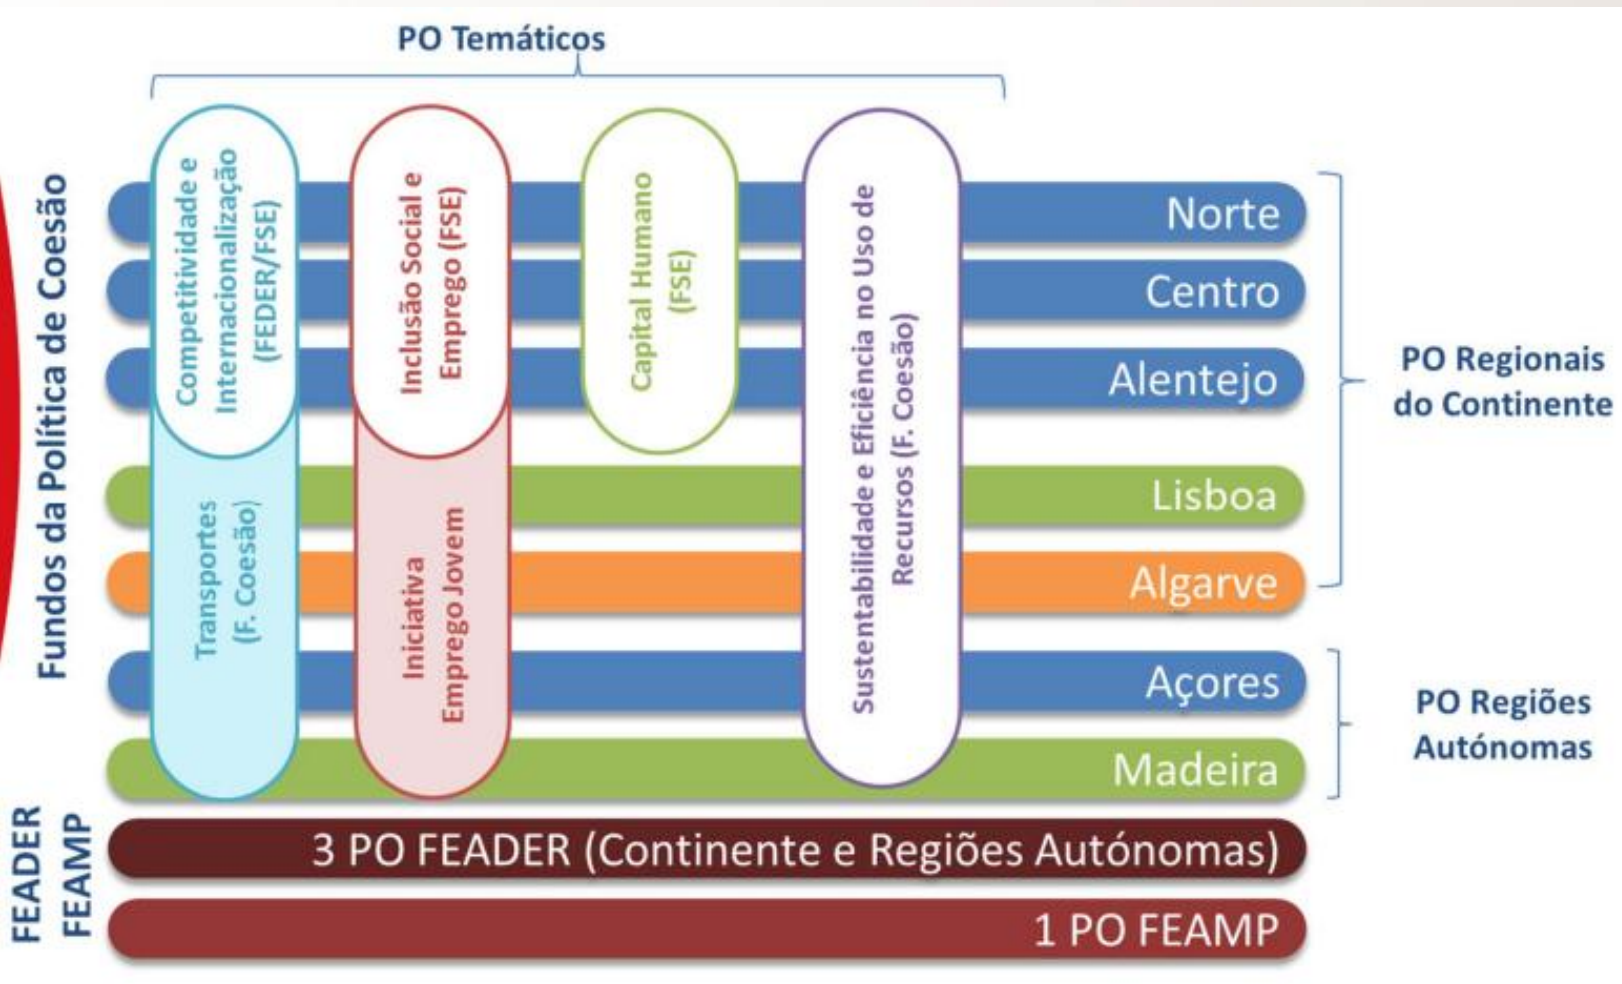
PO Temáticos

Fundos da Política de Coesão

Competitividade e Internacionalização (FEDER/FSE)

Transportes (F. Coesão)

Inclusão Social e Emprego (FSE)

Iniciativa Emprego Jovem

Capital Humano (FSE)

Sustentabilidade e Eficiência no Uso de Recursos (F. Coesão)

Norte

Centro

Alentejo

Lisboa

Algarve

PO Regionais do Continente

Açores

Madeira

PO Regiões Autónomas

FEADER FEAMP

3 PO FEADER (Continente e Regiões Autónomas)

1 PO FEAMP